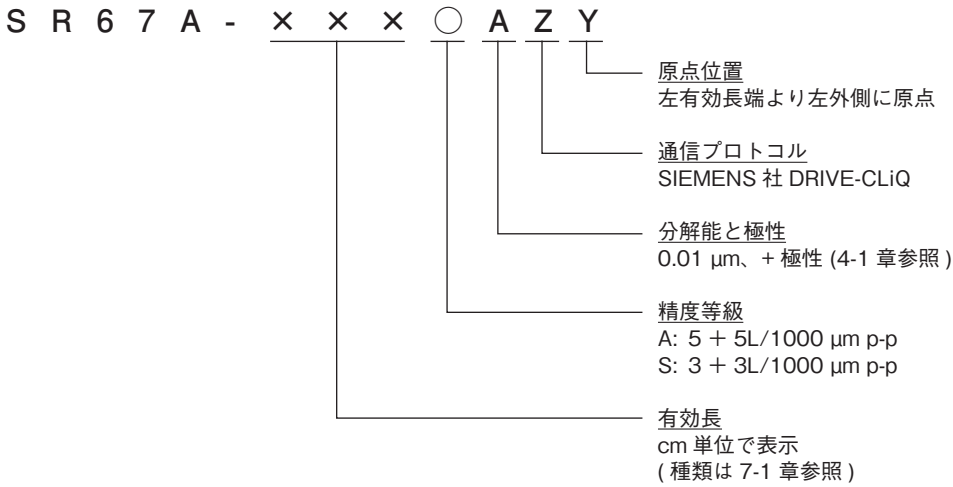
S R 6 7 A - × × × ○ A Z Y

原点位置
左有効長端より左外側に原点

通信プロトコル
SIEMENS 社 DRIVE-CLiQ

分解能と極性
0.01 µm、+ 極性 (4-1 章参照 )

精度等級
A: 5 ＋ 5L/1000 µm p-p
S: 3 ＋ 3L/1000 µm p-p

有効長
cm 単位で表示
( 種類は 7-1 章参照 )